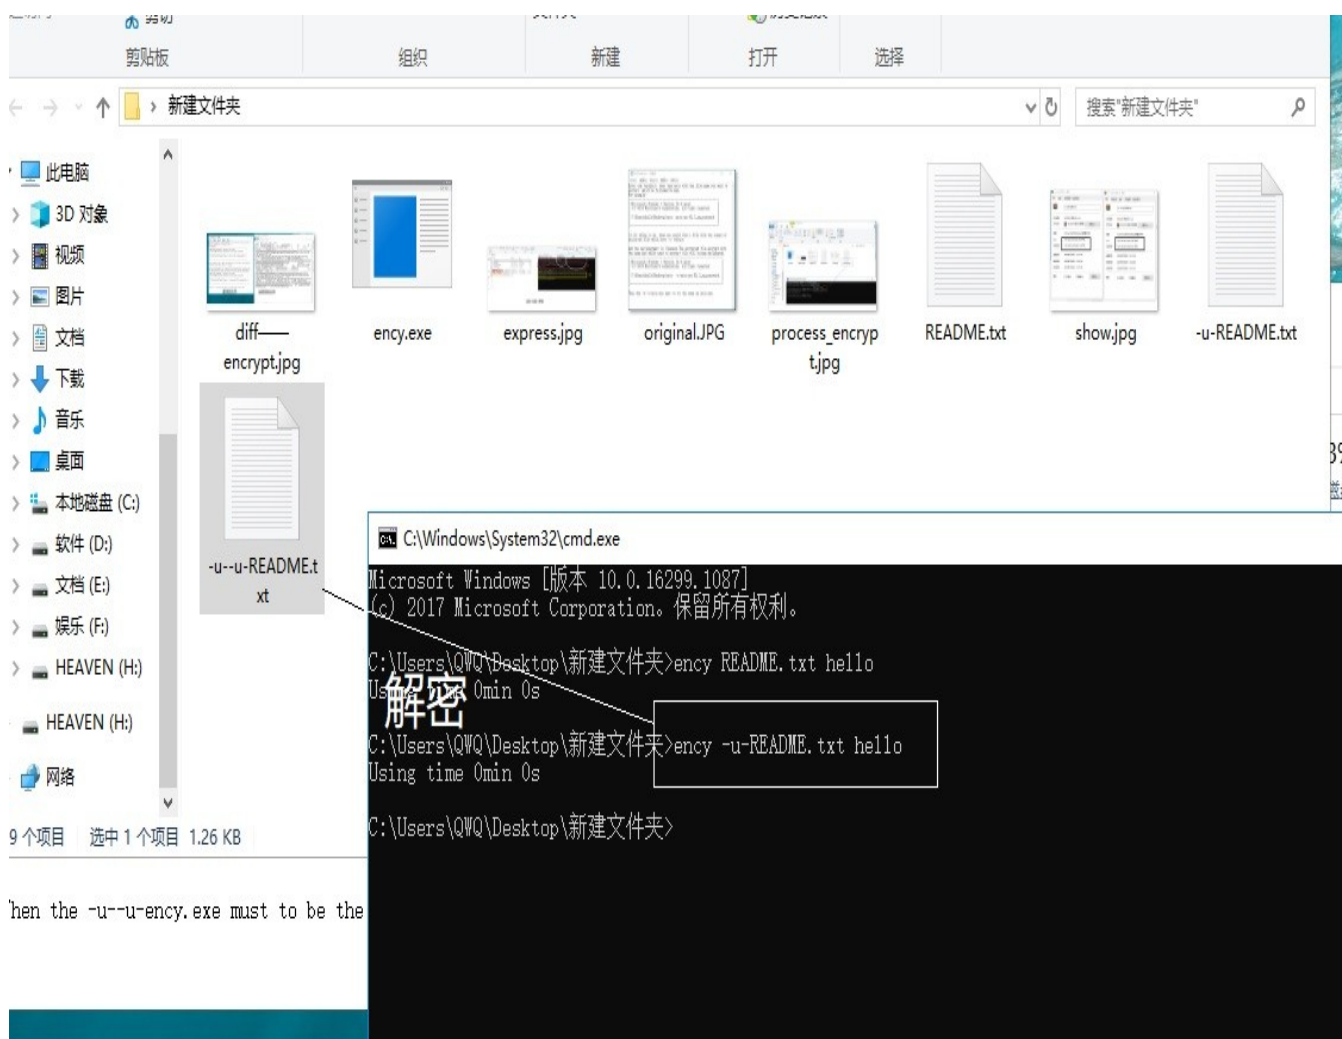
剪贴板 组织 新建 打开 选择

新建文件夹

搜索"新建文件夹"

此电脑
3D 对象
视频
图片
文档
下载
音乐
桌面
本地磁盘 (C:)
软件 (D:)
文档 (E:)
娱乐 (F:)
HEAVEN (H:)
HEAVEN (H:)
网络

diff—encrypt.jpg
ency.exe
express.jpg
original.JPG
process_encrypt.jpg
README.txt
show.jpg
-u-README.txt
-u--u-README.txt

9 个项目 选中 1 个项目 1.26 KB

hen the -u--u-ency.exe must to be the

C:\Windows\System32\cmd.exe

Microsoft Windows [版本 10.0.16299.1087]
(c) 2017 Microsoft Corporation。保留所有权利。

C:\Users\QWQ\Desktop\新建文件夹>ency README.txt hello
Us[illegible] 0min 0s

解密

C:\Users\QWQ\Desktop\新建文件夹>ency -u-README.txt hello
Using time 0min 0s

C:\Users\QWQ\Desktop\新建文件夹>